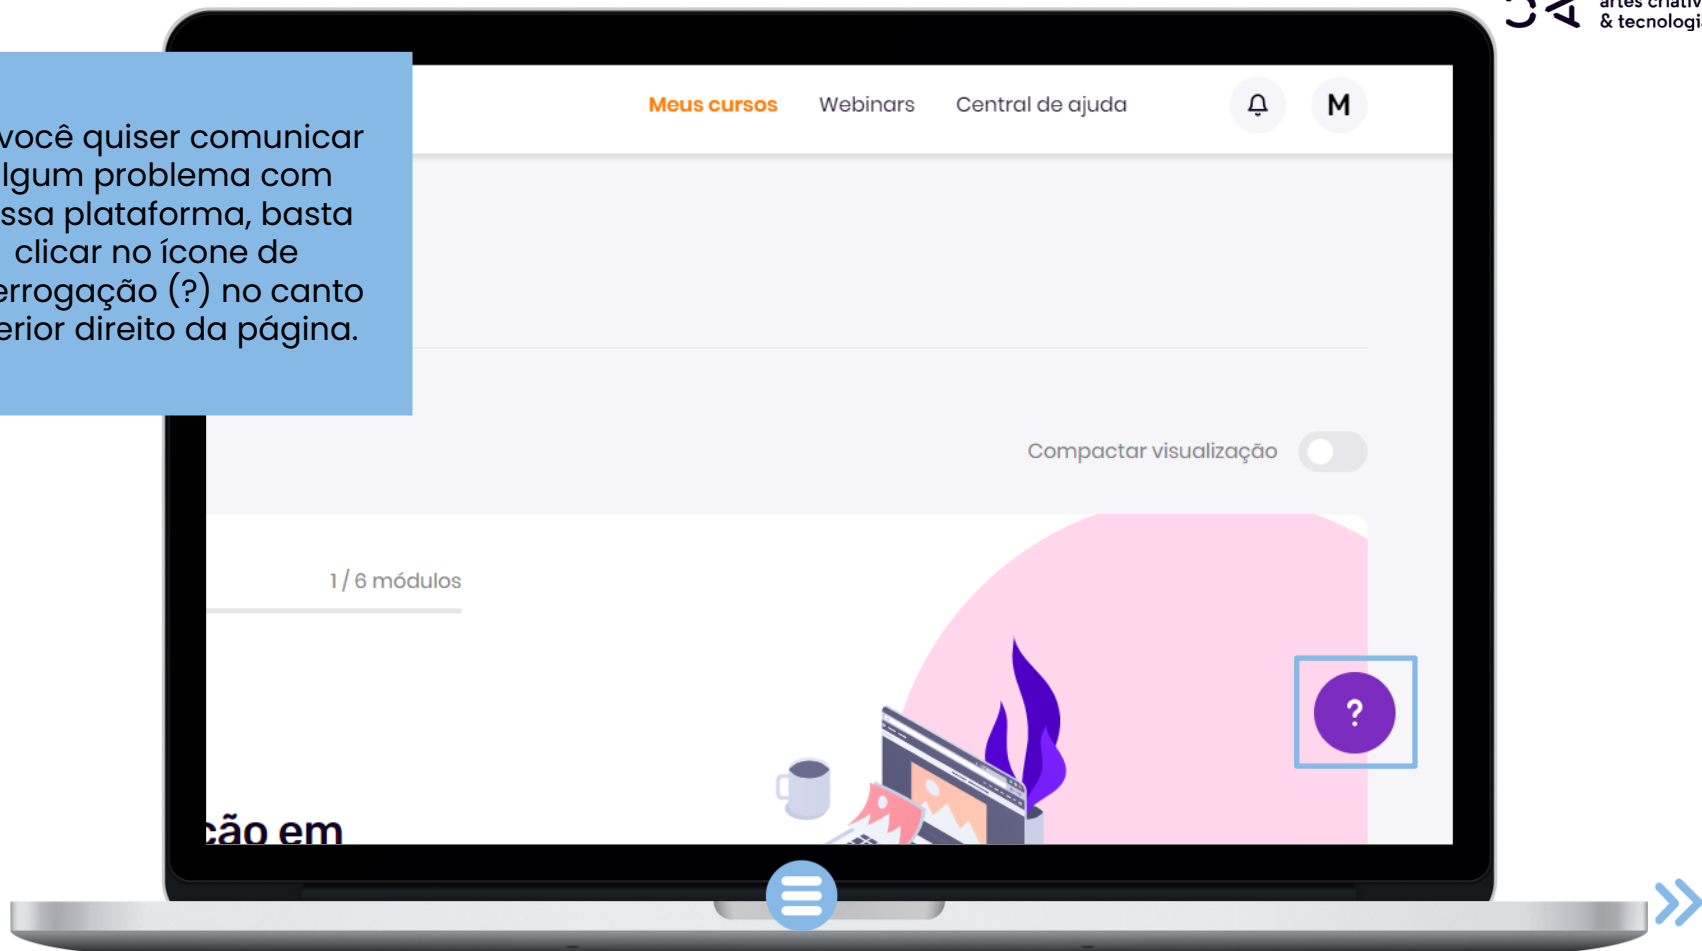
artes criativ
& tecnologi

você quiser comunicar lgum problema com ssa plataforma, basta clicar no ícone de errogação (?) no canto erior direito da página.

Meus cursos Webinars Central de ajuda

M

Compactar visualização

1 / 6 módulos

ção em

?